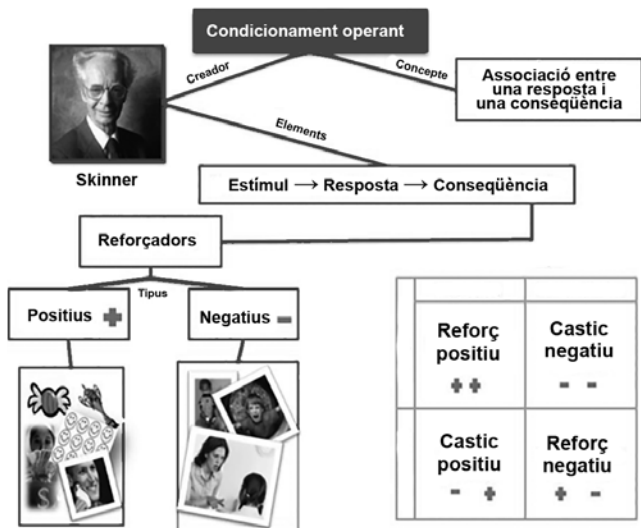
Condicionament operant

Creador

Concepte

Associació entre una resposta i una conseqüència

Elements

Skinner

Estímul ⟶ Resposta ⟶ Conseqüència

Reforçadors

Tipus

Positius +

Negatius −

| | | |
|---|---|---|
| | Reforç positiu + + | Castic negatiu − − |
| | Castic positiu − + | Reforç negatiu + − |